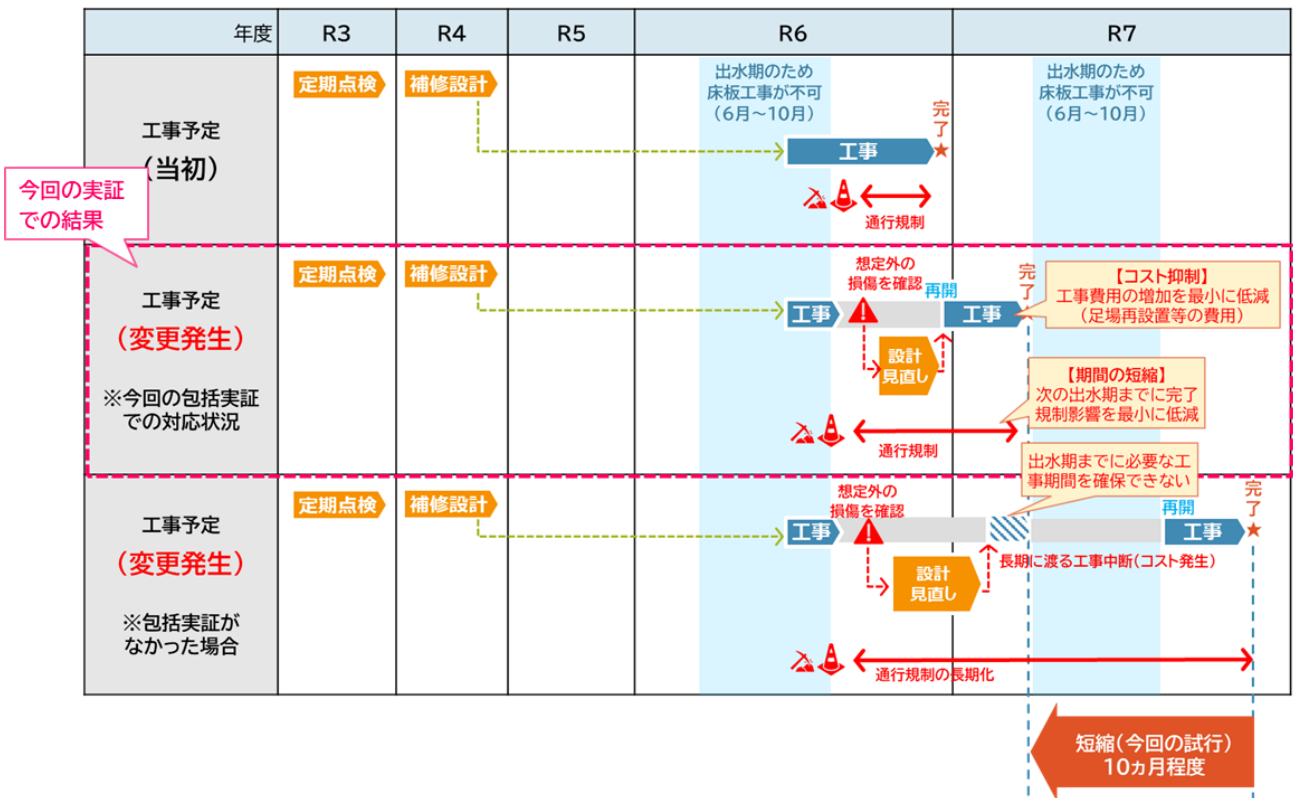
| 年度 | R3 | R4 | R5 | R6 | R7 |
|---|---|---|---|---|---|
| 工事予定（当初） | 定期点検 | 補修設計 | | 出水期のため床板工事が不可（6月～10月） 工事 完了 通行規制 | 出水期のため床板工事が不可（6月～10月） |
| 工事予定（変更発生） ※今回の包括実証での対応状況 | 定期点検 | 補修設計 | | 想定外の損傷を確認 工事 設計見直し 再開 工事 通行規制 | 完了 【コスト抑制】工事費用の増加を最小に低減（足場再設置等の費用） 【期間の短縮】次の出水期までに完了 規制影響を最小に低減 |
| 工事予定（変更発生） ※包括実証がなかった場合 | 定期点検 | 補修設計 | | 想定外の損傷を確認 工事 設計見直し 通行規制の長期化 | 出水期までに必要な工事期間を確保できない 長期に渡る工事中断（コスト発生） 再開 工事 完了 |

今回の実証での結果

短縮（今回の試行）10ヵ月程度